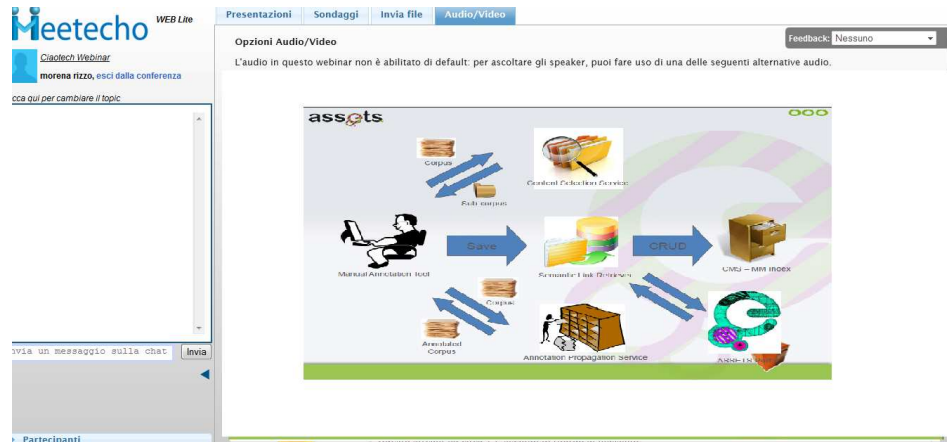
Meetecho WEB Lite

Ciaotech Webinar
morena rizzo, esci dalla conferenza

cca qui per cambiare il topic

vvia un messaggio sulla chat
Invia

Partecipanti

Presentazioni | Sondaggi | Invia file | Audio/Video

Opzioni Audio/Video

Feedback: Nessuno

L'audio in questo webinar non è abilitato di default: per ascoltare gli speaker, puoi fare uso di una delle seguenti alternative audio.

assets

Corpus
Sub corpus
Content Collection Service
Manual Annotation Tool
Save
Semantic Link Services
CRUD
CMS – MM Index
Corpus
Annotated Corpus
Annotation Propagation Service
ASSETS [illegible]